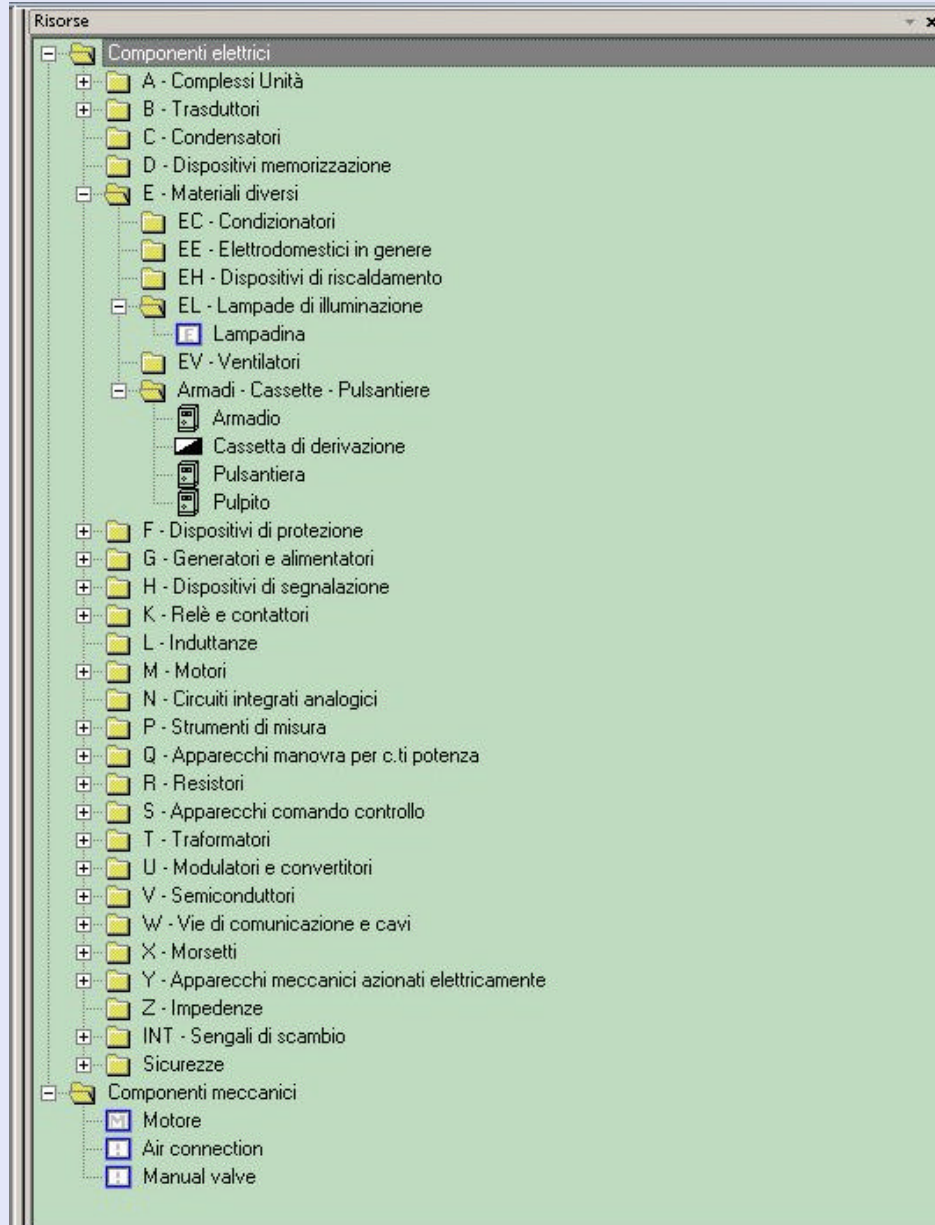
Risorse

Componenti elettrici
A - Complessi Unità
B - Trasduttori
C - Condensatori
D - Dispositivi memorizzazione
E - Materiali diversi
EC - Condizionatori
EE - Elettrodomestici in genere
EH - Dispositivi di riscaldamento
EL - Lampade di illuminazione
Lampadina
EV - Ventilatori
Armadi - Cassette - Pulsantiere
Armadio
Cassetta di derivazione
Pulsantiera
Pulpito
F - Dispositivi di protezione
G - Generatori e alimentatori
H - Dispositivi di segnalazione
K - Relè e contattori
L - Induttanze
M - Motori
N - Circuiti integrati analogici
P - Strumenti di misura
Q - Apparecchi manovra per c.ti potenza
R - Resistori
S - Apparecchi comando controllo
T - Traformatori
U - Modulatori e convertitori
V - Semiconduttori
W - Vie di comunicazione e cavi
X - Morsetti
Y - Apparecchi meccanici azionati elettricamente
Z - Impedenze
INT - Sengali di scambio
Sicurezze
Componenti meccanici
Motore
Air connection
Manual valve